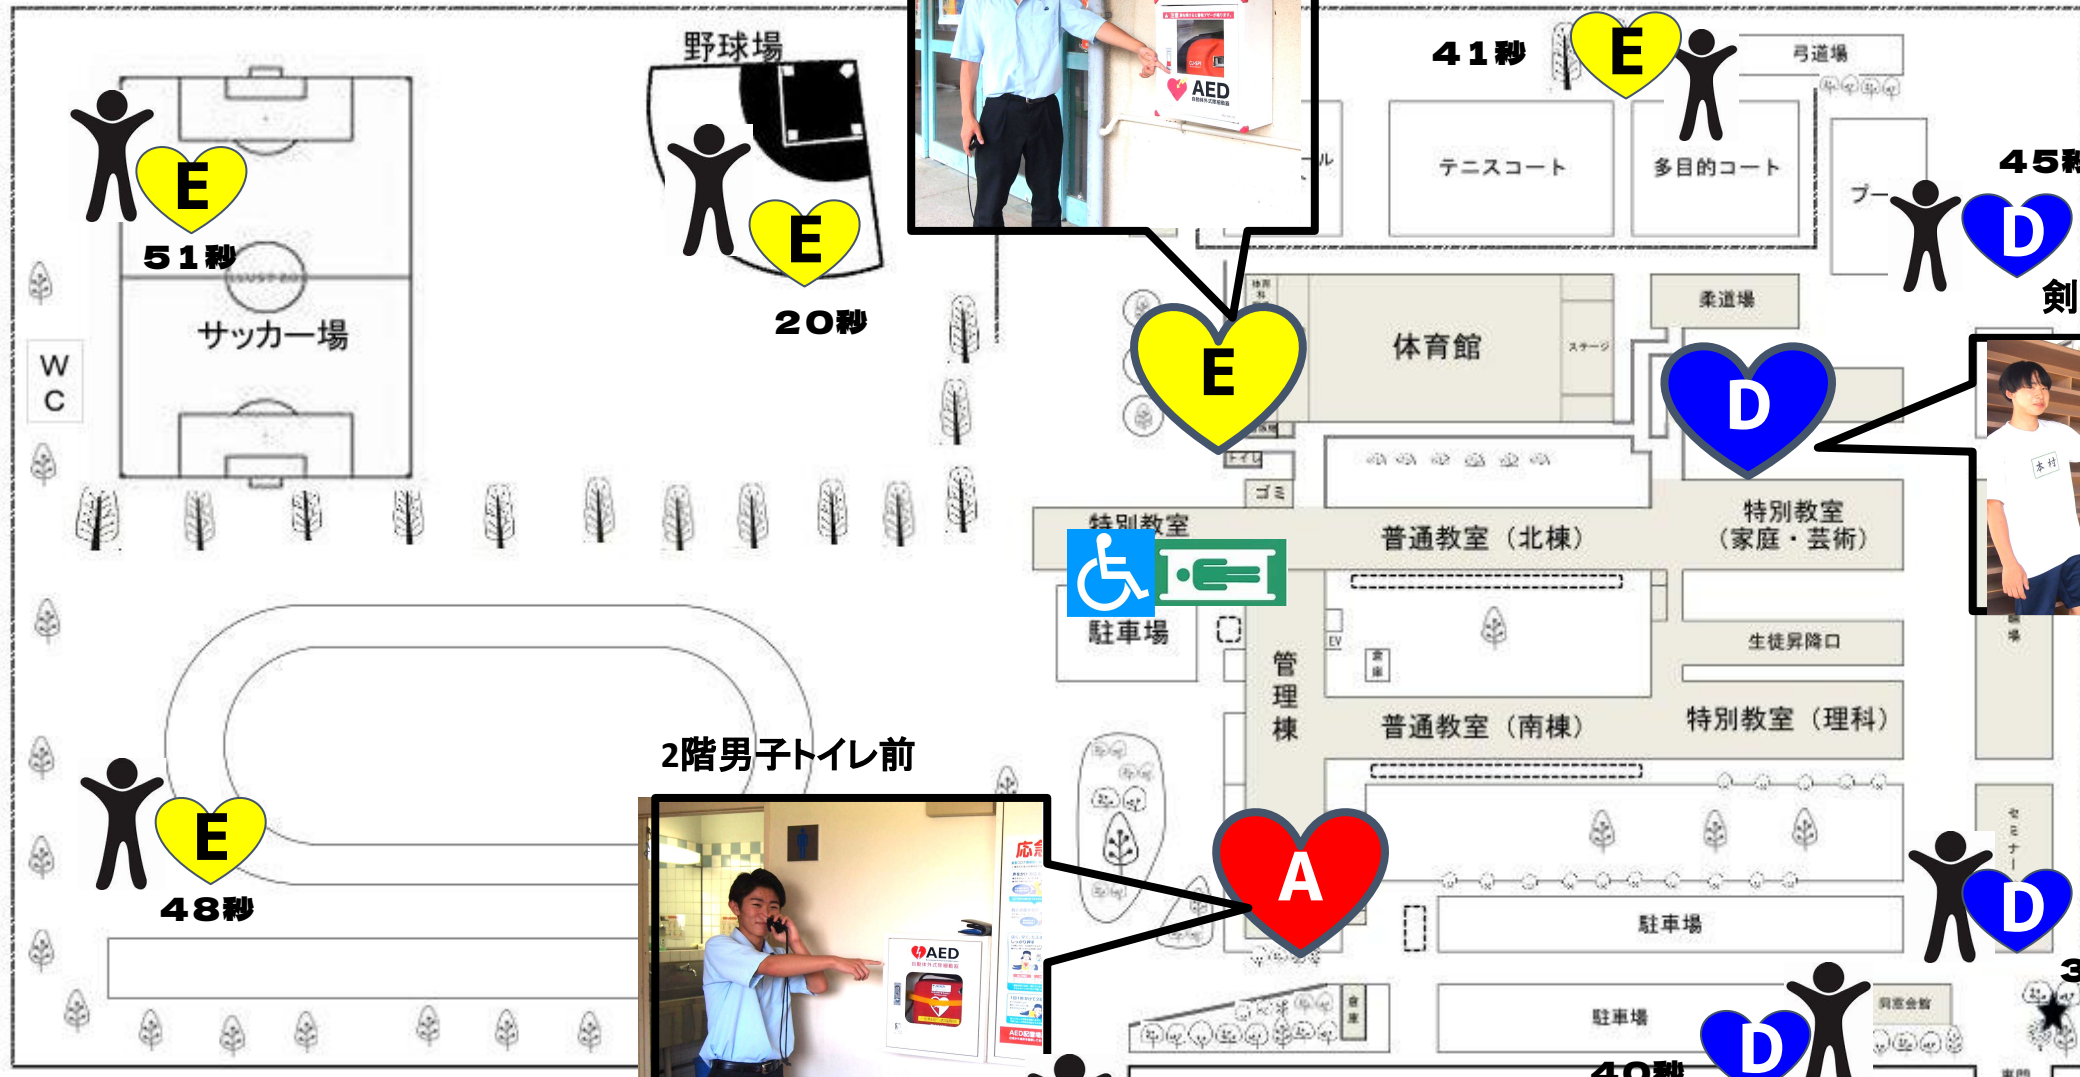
野球場

41秒

E

弓道場

テニスコート

多目的コート

45秒

プール

D

剣

E

51秒

サッカー場

WC

E

20秒

AED

E

体育館

ステージ

柔道場

D

トイレ

ゴミ

特別教室

普通教室（北棟）

特別教室（家庭・芸術）

駐車場

管理棟

EV

生徒昇降口

普通教室（南棟）

特別教室（理科）

2階男子トイレ前

E

48秒

AED

応

A

駐車場

D

駐車場

D

同窓会館

40秒